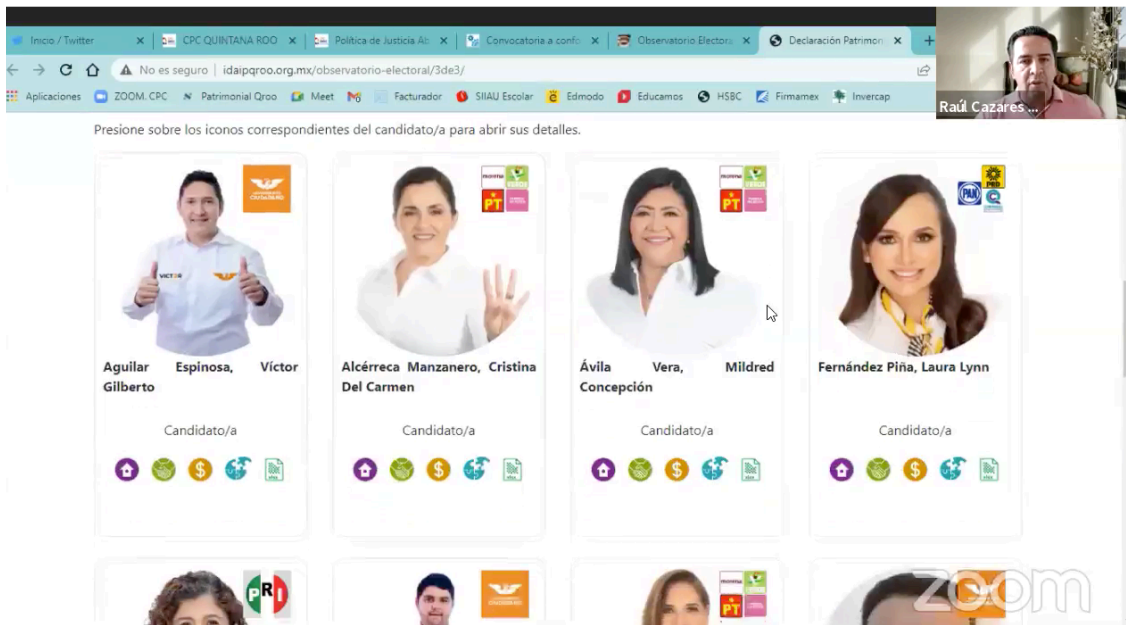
Inicio / Twitter
CPC QUINTANA ROO
Política de Justicia Ab
Convocatoria a confe
Observatorio Electora
Declaración Patrimon

No es seguro | idaipqroo.org.mx/observatorio-electoral/3de3/

Aplicaciones ZOOM. CPC Patrimonial Qroo Meet Facturador SIIAU Escolar Edmodo Educamos HSBC Firmamex Invercap

Raúl Cazares ...

Presione sobre los iconos correspondientes del candidato/a para abrir sus detalles.

Aguilar Espinosa, Víctor Gilberto

Candidato/a

Alcérreca Manzanero, Cristina Del Carmen

Candidato/a

Ávila Vera, Mildred Concepción

Candidato/a

Fernández Piña, Laura Lynn

Candidato/a

zoom